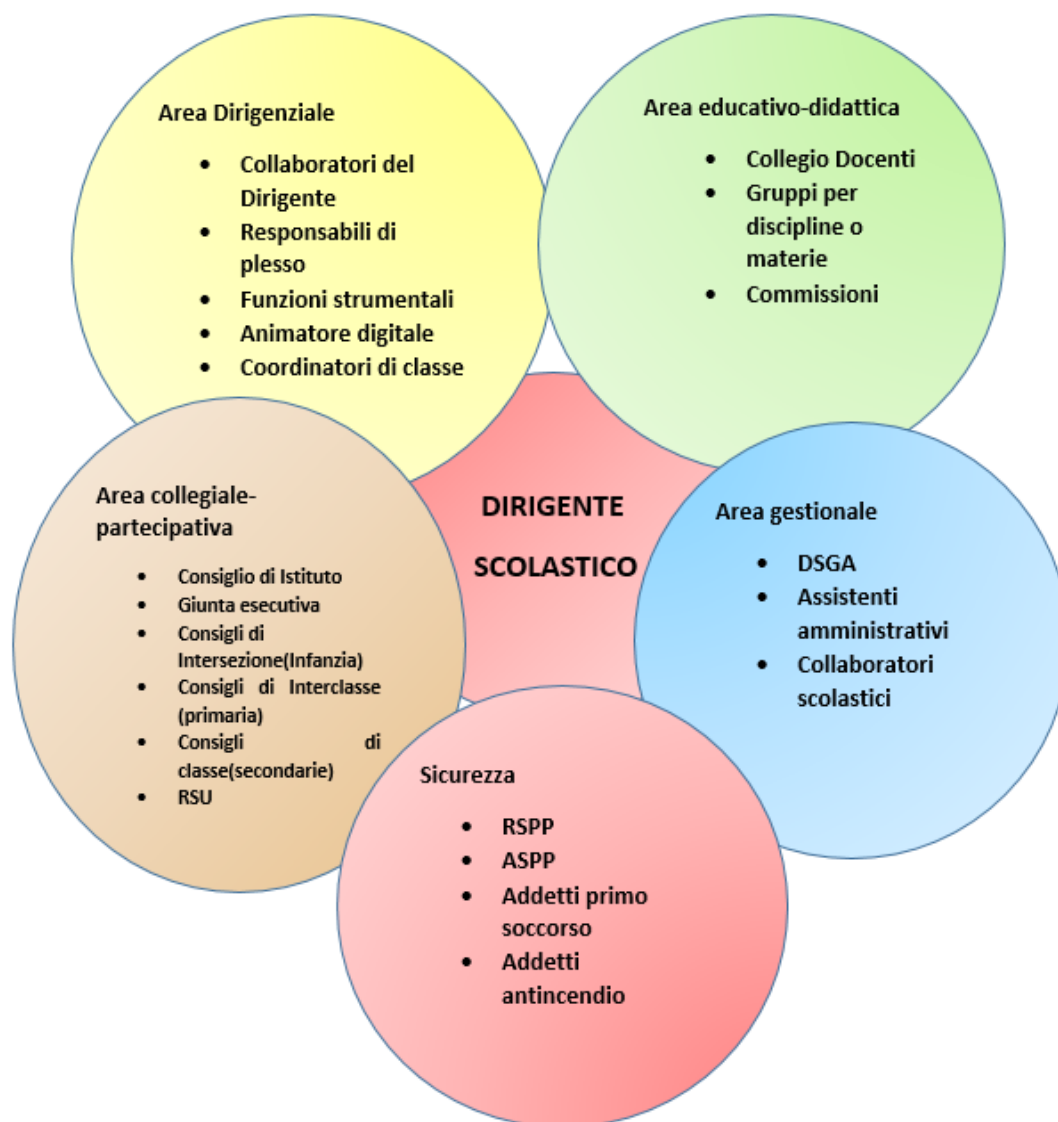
Area Dirigenziale

- Collaboratori del Dirigente
- Responsabili di plesso
- Funzioni strumentali
- Animatore digitale
- Coordinatori di classe

Area educativo-didattica

- Collegio Docenti
- Gruppi per discipline o materie
- Commissioni

DIRIGENTE SCOLASTICO

Area collegiale-partecipativa

- Consiglio di Istituto
- Giunta esecutiva
- Consigli di Intersezione(Infanzia)
- Consigli di Interclasse (primaria)
- Consigli di classe(secondarie)
- RSU

Area gestionale

- DSGA
- Assistenti amministrativi
- Collaboratori scolastici

Sicurezza

- RSPP
- ASPP
- Addetti primo soccorso
- Addetti antincendio